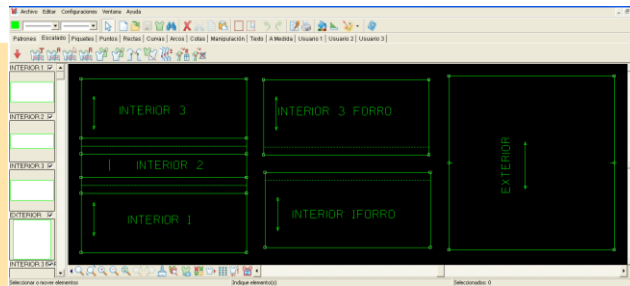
Archivo Editar Configuraciones Ventana Ayuda

Patrones Escalado Piquetes Puntos Rectas Curvas Arcos Cotas Manipulación Tiedo A Medida Usuario 1 Usuario 2 Usuario 3

INTERIOR 1
INTERIOR 2
INTERIOR 3
EXTERIOR
INTERIOR 3

INTERIOR 3
INTERIOR 2
INTERIOR 1
INTERIOR 3 FORRO
INTERIOR 1FORRO
EXTERIOR

Seleccionar o mover elementos
Indique elemento(s)
Seleccionados: 0